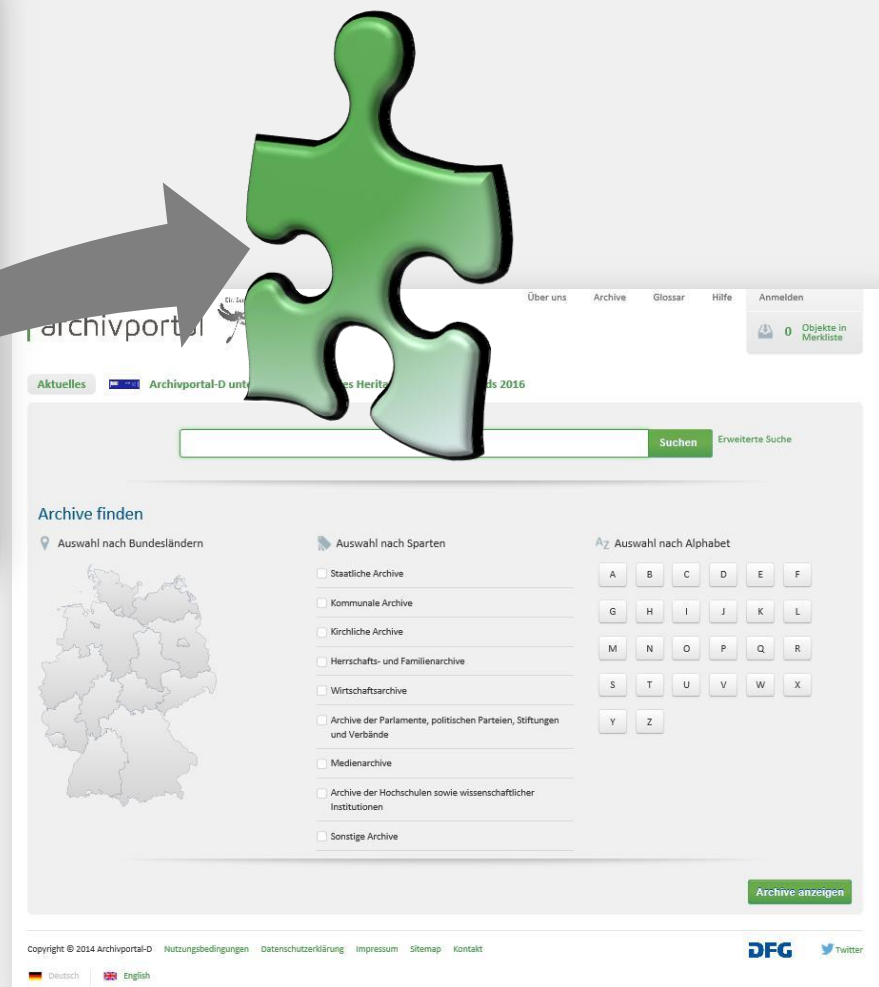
Über uns Archive Glossar Hilfe Anmelden

archivport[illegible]

0 Objekte in Merkliste

Aktuelles Archivportal-D unte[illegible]es Herita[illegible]ds 2016

Suchen Erweiterte Suche

Archive finden

Auswahl nach Bundesländern

Auswahl nach Sparten

Staatliche Archive

Kommunale Archive

Kirchliche Archive

Herrschafts- und Familienarchive

Wirtschaftsarchive

Archive der Parlamente, politischen Parteien, Stiftungen und Verbände

Medienarchive

Archive der Hochschulen sowie wissenschaftlicher Institutionen

Sonstige Archive

Auswahl nach Alphabet

A B C D E F
G H I J K L
M N O P Q R
S T U V W X
Y Z

Archive anzeigen

Copyright © 2014 Archivportal-D Nutzungsbedingungen Datenschutzerklärung Impressum Sitemap Kontakt

DFG Twitter

Deutsch English